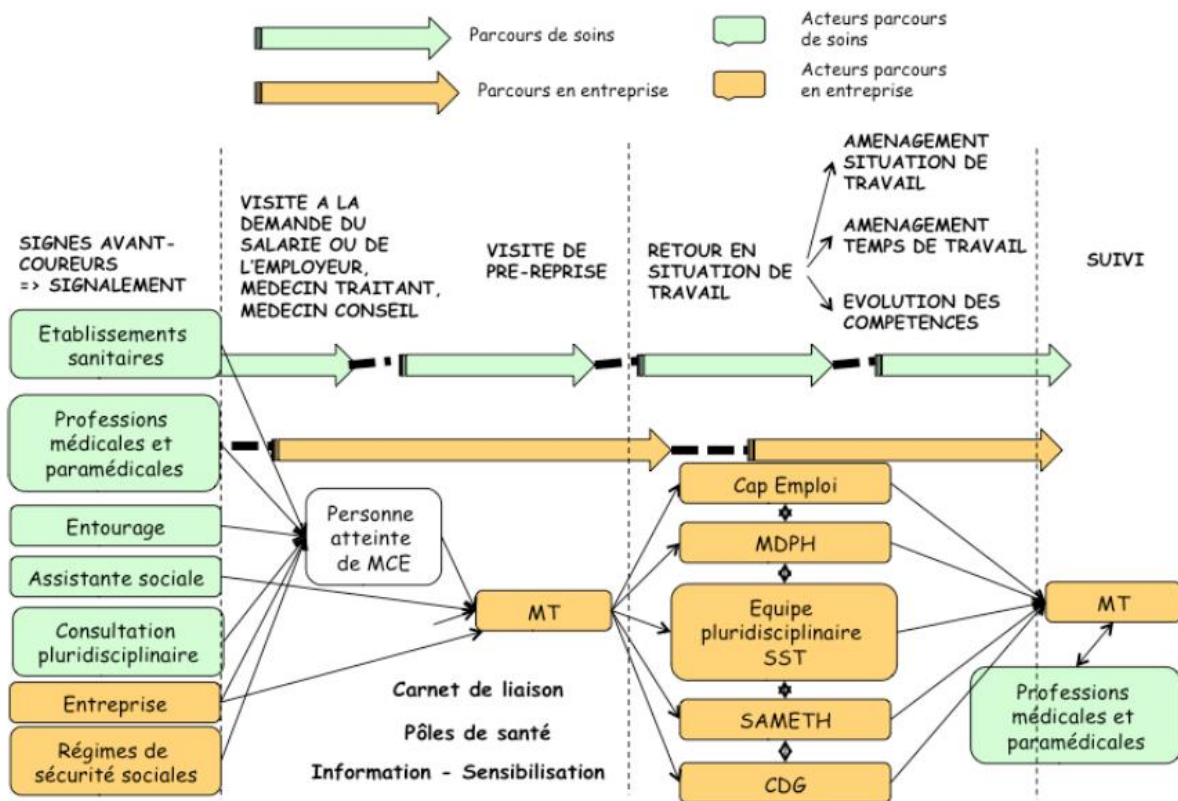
Parcours de soins

Acteurs parcours de soins

Parcours en entreprise

Acteurs parcours en entreprise

SIGNES AVANT-COUREURS => SIGNALEMENT

VISITE A LA DEMANDE DU SALARIE OU DE L'EMPLOYEUR, MEDECIN TRAITANT, MEDECIN CONSEIL

VISITE DE PRE-REPRISE

RETOUR EN SITUATION DE TRAVAIL

AMENAGEMENT SITUATION DE TRAVAIL

AMENAGEMENT TEMPS DE TRAVAIL

EVOLUTION DES COMPETENCES

SUIVI

Etablissements sanitaires

Professions médicales et paramédicales

Entourage

Assistante sociale

Consultation pluridisciplinaire

Entreprise

Régimes de sécurité sociales

Personne atteinte de MCE

MT

Carnet de liaison

Pôles de santé

Information - Sensibilisation

Cap Emploi

MDPH

Equipe pluridisciplinaire SST

SAMETH

CDG

MT

Professions médicales et paramédicales